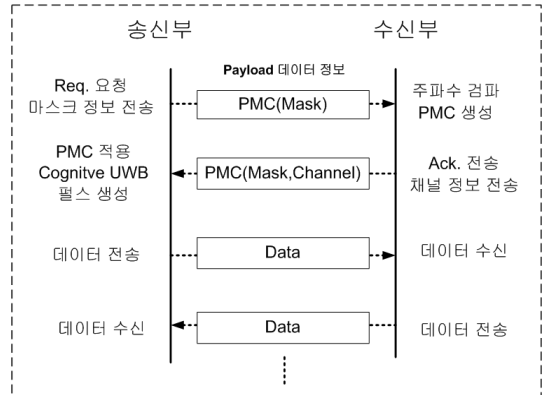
송신부

수신부

Payload 데이터 정보

Req. 요청
마스크 정보 전송

PMC(Mask)

주파수 검파
PMC 생성

PMC 적용
Cognitve UWB
펄스 생성

PMC(Mask,Channel)

Ack. 전송
채널 정보 전송

데이터 전송

Data

데이터 수신

데이터 수신

Data

데이터 전송